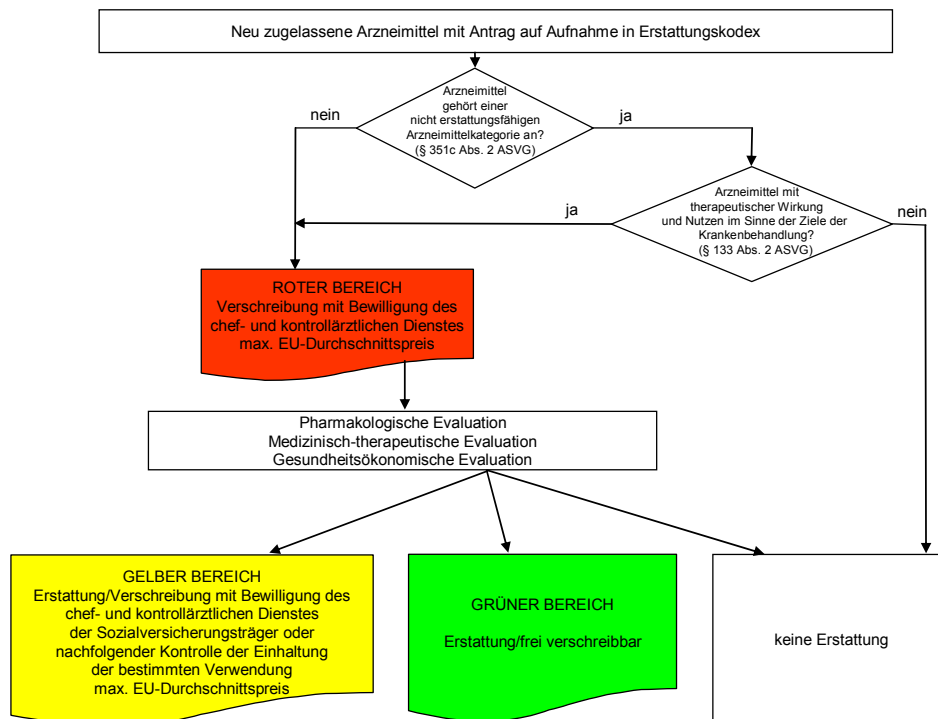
Neu zugelassene Arzneimittel mit Antrag auf Aufnahme in Erstattungskodex

Arzneimittel gehört einer nicht erstattungsfähigen Arzneimittelkategorie an? (§ 351c Abs. 2 ASVG)

nein

ja

Arzneimittel mit therapeutischer Wirkung und Nutzen im Sinne der Ziele der Krankenbehandlung? (§ 133 Abs. 2 ASVG)

ja

nein

ROTER BEREICH
Verschreibung mit Bewilligung des chef- und kontrollärztlichen Dienstes
max. EU-Durchschnittspreis

Pharmakologische Evaluation
Medizinisch-therapeutische Evaluation
Gesundheitsökonomische Evaluation

GELBER BEREICH
Erstattung/Verschreibung mit Bewilligung des chef- und kontrollärztlichen Dienstes der Sozialversicherungsträger oder nachfolgender Kontrolle der Einhaltung der bestimmten Verwendung
max. EU-Durchschnittspreis

GRÜNER BEREICH

Erstattung/frei verschreibbar

keine Erstattung